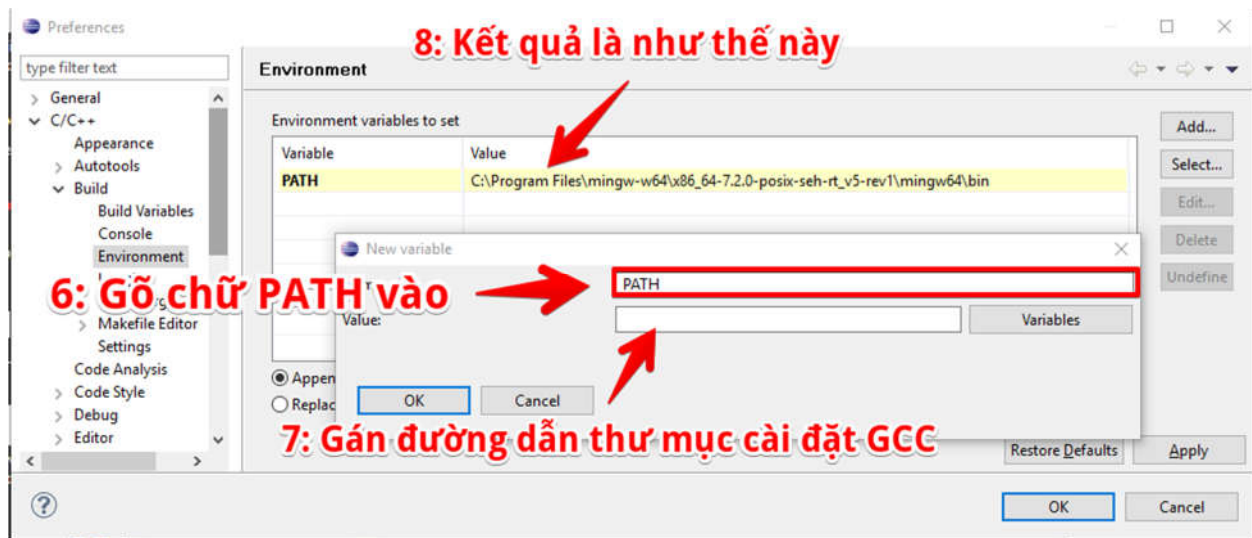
Preferences

8: Kết quả là như thế này

type filter text

Environment

General
C/C++
Appearance
Autotools
Build
Build Variables
Console
Environment
Makefile Editor
Settings
Code Analysis
Code Style
Debug
Editor

Environment variables to set

| Variable | Value |
|---|---|
| PATH | C:\Program Files\mingw-w64\x86_64-7.2.0-posix-seh-rt_v5-rev1\mingw64\bin |

Add...
Select...
Edit...
Delete
Undefine

New variable

6: Gõ chữ PATH vào

PATH

Value:

Variables

Appen
Replac

OK
Cancel

7: Gán đường dẫn thư mục cài đặt GCC

Restore Defaults
Apply

OK
Cancel